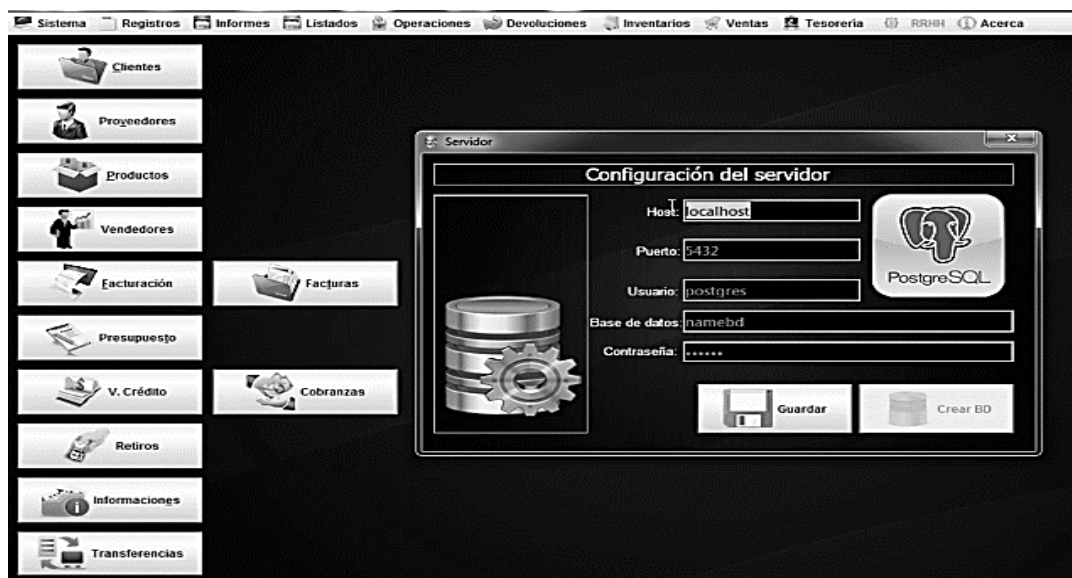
Sistema Registros Informes Listados Operaciones Devoluciones Inventarios Ventas Tesoreria RRHH Acerca

Clientes

Proyeedores

Productos

Vendedores

Facturación

Facturas

Presupuesto

V. Crédito

Cobranzas

Retiros

Informaciones

Transferencias

Servidor

Configuración del servidor

Host: localhost

Puerto: 5432

Usuario: postgres

Base de datos: namebd

Contraseña: ••••••

PostgreSQL

Guardar

Crear BD